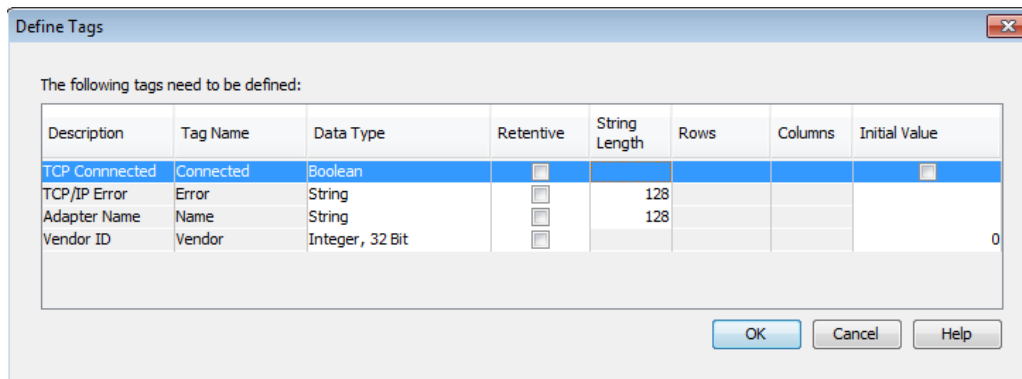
Define Tags

The following tags need to be defined:

| Description | Tag Name | Data Type | Retentive | String Length | Rows | Columns | Initial Value |
|---|---|---|---|---|---|---|---|
| TCP Connnected | Connected | Boolean | | | | | |
| TCP/IP Error | Error | String | | 128 | | | |
| Adapter Name | Name | String | | 128 | | | |
| Vendor ID | Vendor | Integer, 32 Bit | | | | | 0 |

OK Cancel Help